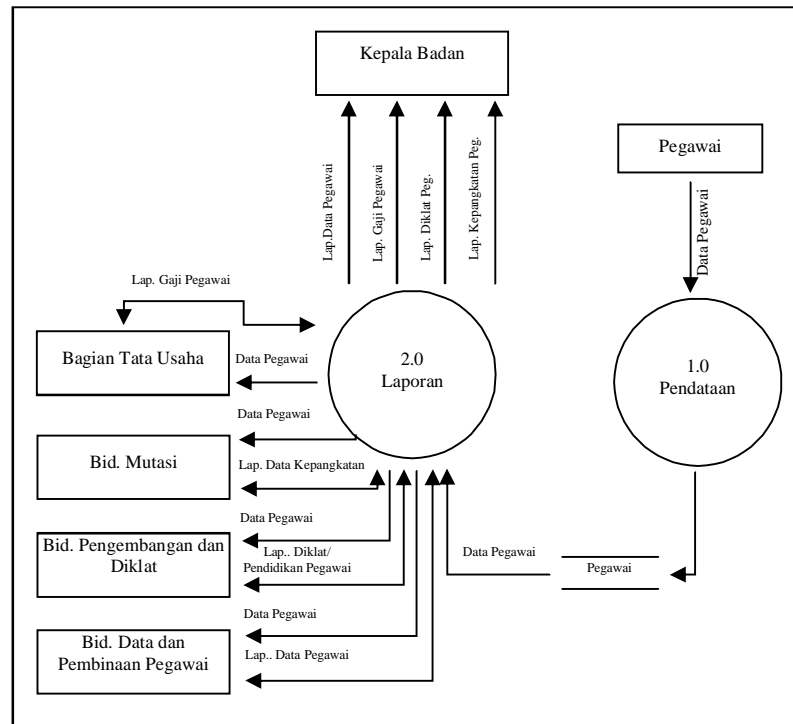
Kepala Badan

Lap.Data Pegawai

Lap. Gaji Pegawai

Lap. Diklat Peg.

Lap. Kepangkatan Peg.

Pegawai

Data Pegawai

Lap. Gaji Pegawai

Bagian Tata Usaha

Data Pegawai

2.0
Laporan

1.0
Pendataan

Data Pegawai

Bid. Mutasi

Lap. Data Kepangkatan

Data Pegawai

Bid. Pengembangan dan Diklat

Lap.. Diklat/ Pendidikan Pegawai

Data Pegawai

Pegawai

Data Pegawai

Bid. Data dan Pembinaan Pegawai

Lap.. Data Pegawai